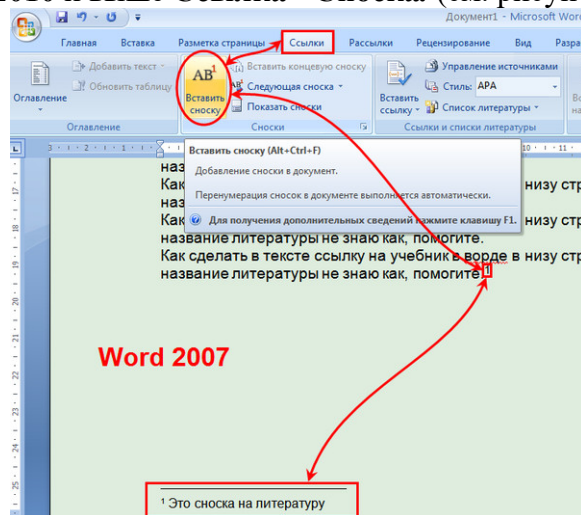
2007 и выше «Ссылки» - «Сноска» (см. рисунок

Документ1 - Microsoft Word

Главная Вставка Разметка страницы Ссылки Рассылки Рецензирование Вид Разра

Оглавление

Добавить текст

Обновить таблицу

Оглавление

$AB^1$

Вставить сноску

Вставить концевую сноску

Следующая сноска

Показать сноски

Сноски

Вставить ссылку

Управление источниками

Стиль: APA

Список литературы

Ссылки и списки литературы

Вставить сноску (Alt+Ctrl+F)

Добавление сноски в документ.

Перенумерация сносок в документе выполняется автоматически.

Для получения дополнительных сведений нажмите клавишу F1.

наз
Как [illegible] низу стр
наз
Как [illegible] низу стр
название литературы не знаю как, помогите.
Как сделать в тексте ссылку на учебник в ворде в низу стр
название литературы не знаю как, помогите.$^1$

Word 2007

$^1$ Это сноска на литературу